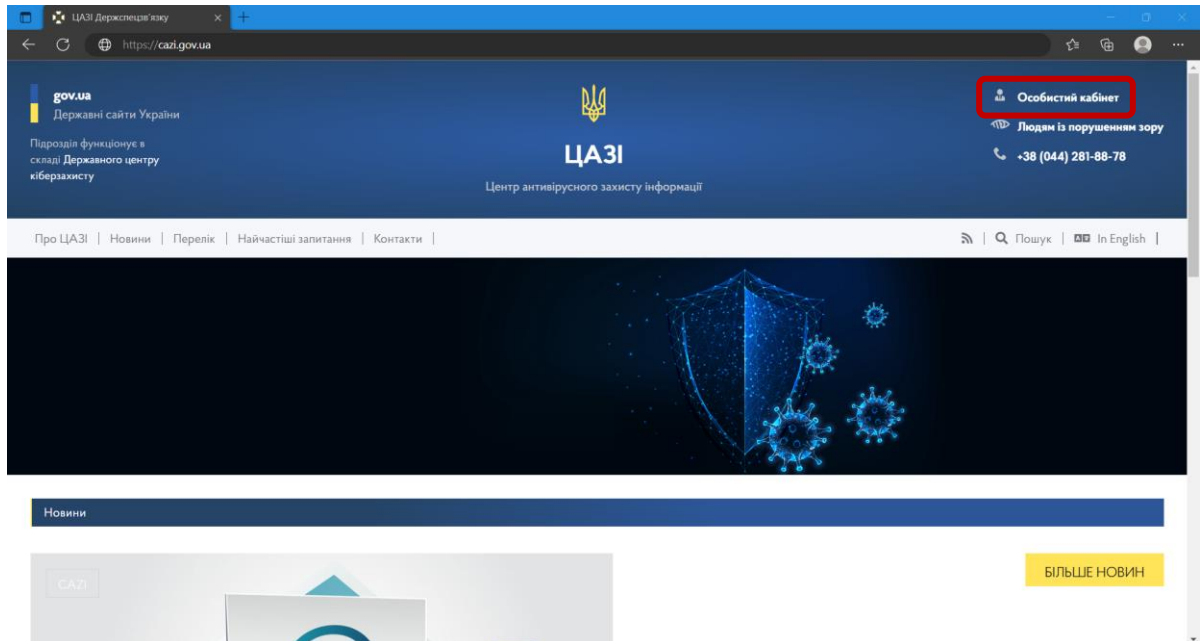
ЦАЗІ Держспецзв'язку ×

https://cazi.gov.ua

gov.ua
Державні сайти України

Підрозділ функціонує в складі Державного центру кіберзахисту

ЦАЗІ

Центр антивірусного захисту інформації

Особистий кабінет
Людям із порушенням зору
+38 (044) 281-88-78

Про ЦАЗІ | Новини | Перелік | Найчастіші запитання | Контакти |

| Пошук | In English |

Новини

CAZI

БІЛЬШЕ НОВИН